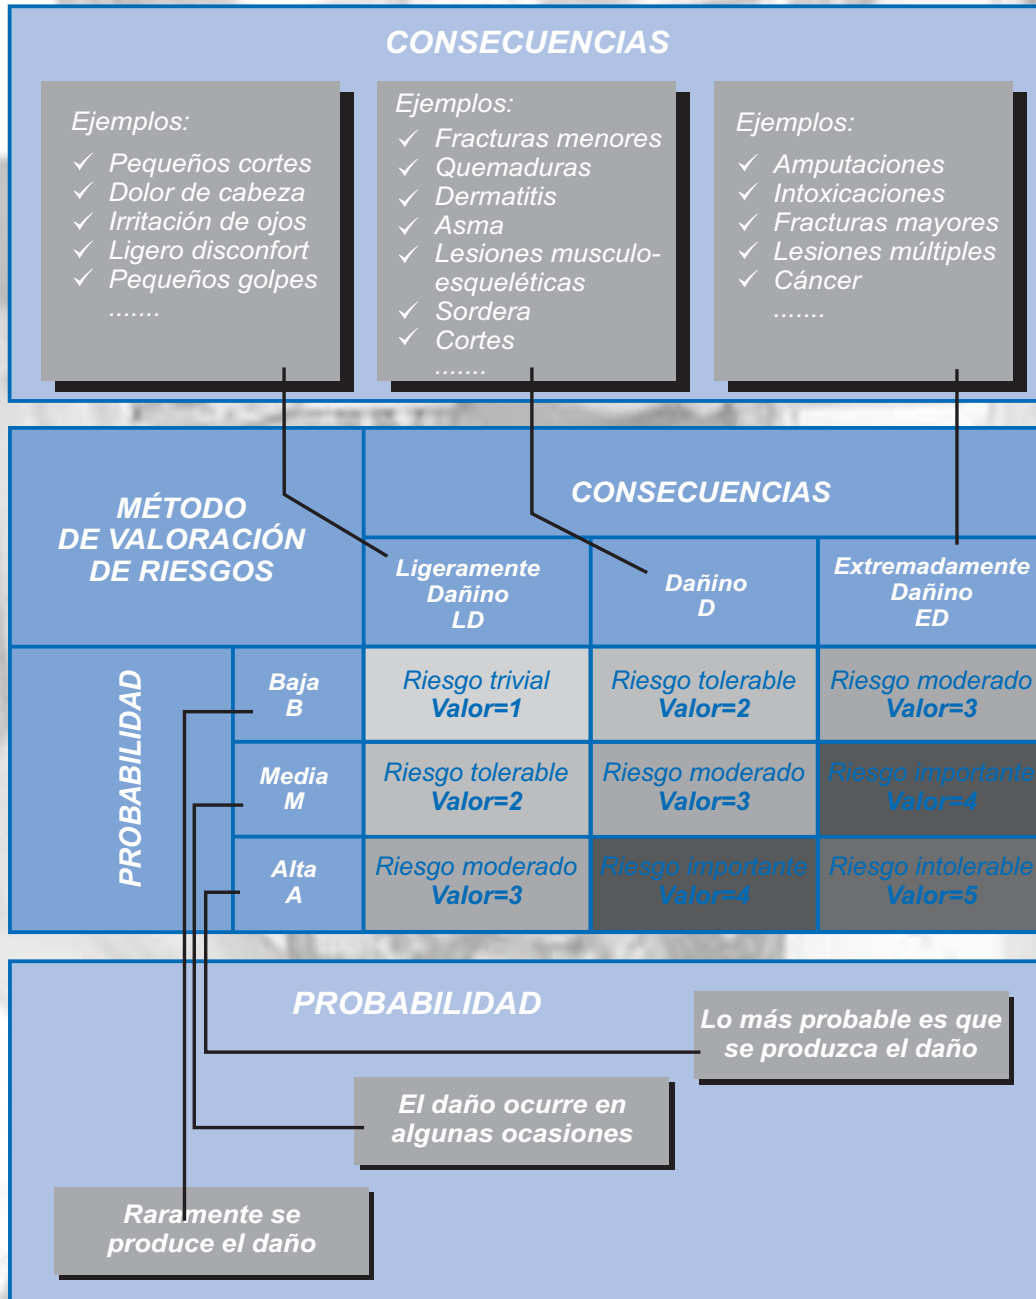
CONSECUENCIAS

Ejemplos:
✓ Pequeños cortes
✓ Dolor de cabeza
✓ Irritación de ojos
✓ Ligero disconfort
✓ Pequeños golpes
.......

Ejemplos:
✓ Fracturas menores
✓ Quemaduras
✓ Dermatitis
✓ Asma
✓ Lesiones musculo-esqueléticas
✓ Sordera
✓ Cortes
.......

Ejemplos:
✓ Amputaciones
✓ Intoxicaciones
✓ Fracturas mayores
✓ Lesiones múltiples
✓ Cáncer
.......

| MÉTODO DE VALORACIÓN DE RIESGOS | | CONSECUENCIAS | | |
|---|---|---|---|---|
| | | Ligeramente Dañino LD | Dañino D | Extremadamente Dañino ED |
| PROBABILIDAD | Baja B | Riesgo trivial Valor=1 | Riesgo tolerable Valor=2 | Riesgo moderado Valor=3 |
| | Media M | Riesgo tolerable Valor=2 | Riesgo moderado Valor=3 | Riesgo importante Valor=4 |
| | Alta A | Riesgo moderado Valor=3 | Riesgo importante Valor=4 | Riesgo intolerable Valor=5 |

PROBABILIDAD

Lo más probable es que se produzca el daño

El daño ocurre en algunas ocasiones

Raramente se produce el daño